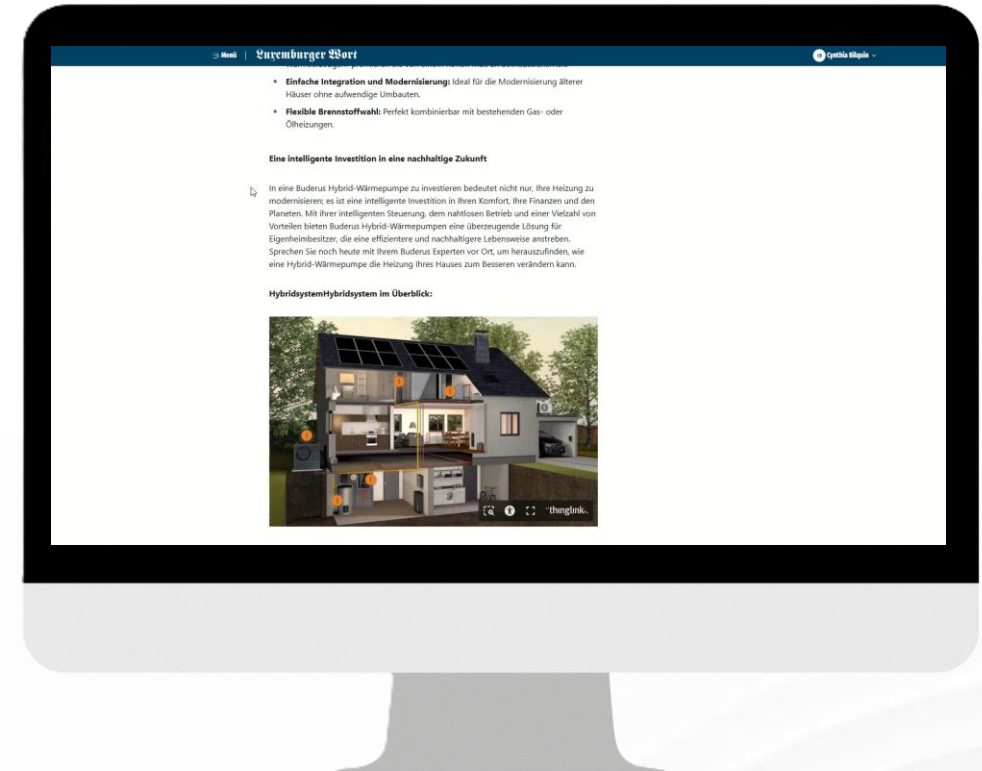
Menü | Luxemburger Wort

Cynthia Bilquin

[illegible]

• **Einfache Integration und Modernisierung:** Ideal für die Modernisierung älterer Häuser ohne aufwendige Umbauten.

• **Flexible Brennstoffwahl:** Perfekt kombinierbar mit bestehenden Gas- oder Ölheizungen.

**Eine intelligente Investition in eine nachhaltige Zukunft**

In eine Buderus Hybrid-Wärmepumpe zu investieren bedeutet nicht nur, Ihre Heizung zu modernisieren; es ist eine intelligente Investition in Ihren Komfort, Ihre Finanzen und den Planeten. Mit ihrer intelligenten Steuerung, dem nahtlosen Betrieb und einer Vielzahl von Vorteilen bieten Buderus Hybrid-Wärmepumpen eine überzeugende Lösung für Eigenheimbesitzer, die eine effizientere und nachhaltigere Lebensweise anstreben. Sprechen Sie noch heute mit Ihrem Buderus Experten vor Ort, um herauszufinden, wie eine Hybrid-Wärmepumpe die Heizung Ihres Hauses zum Besseren verändern kann.

**HybridsystemHybridsystem im Überblick:**

thinglink.